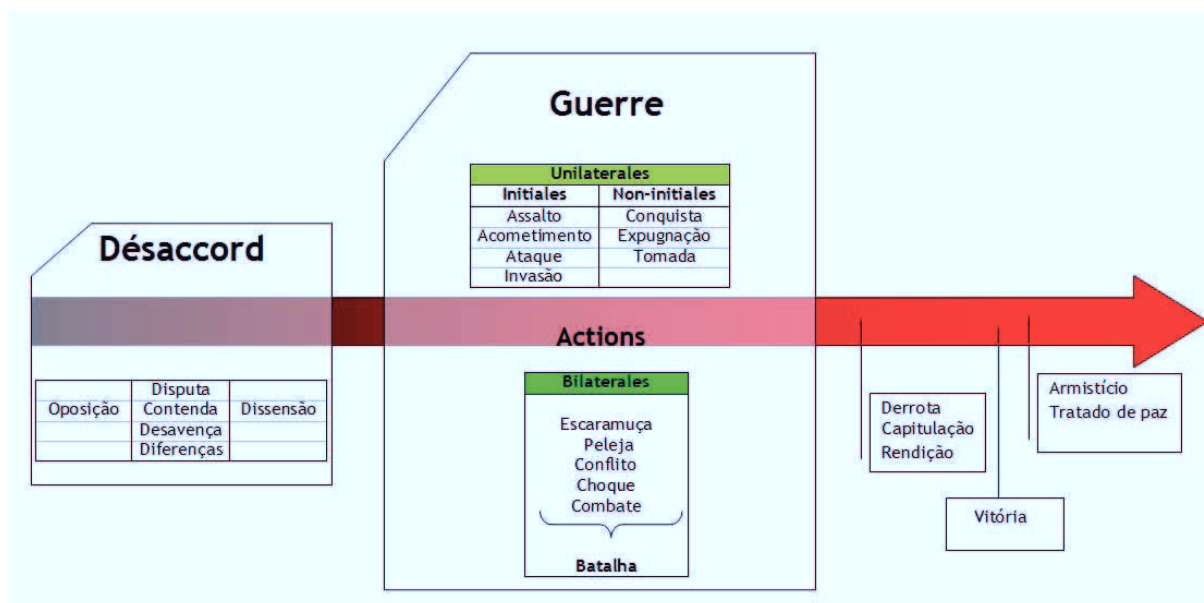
Guerre

| Unilaterales | |
|---|---|
| Initiales | Non-initiales |
| Assalto | Conquista |
| Acometimento | Expugnação |
| Ataque | Tomada |
| Invasão | |

Désaccord

Actions

| | Disputa | |
|---|---|---|
| Oposição | Contenda | Dissensão |
| | Desavença | |
| | Diferenças | |

Bilaterales

Escaramuça
Peleja
Conflito
Choque
Combate

Batalha

Derrota
Capitulação
Rendição

Vitória

Armistício
Tratado de paz